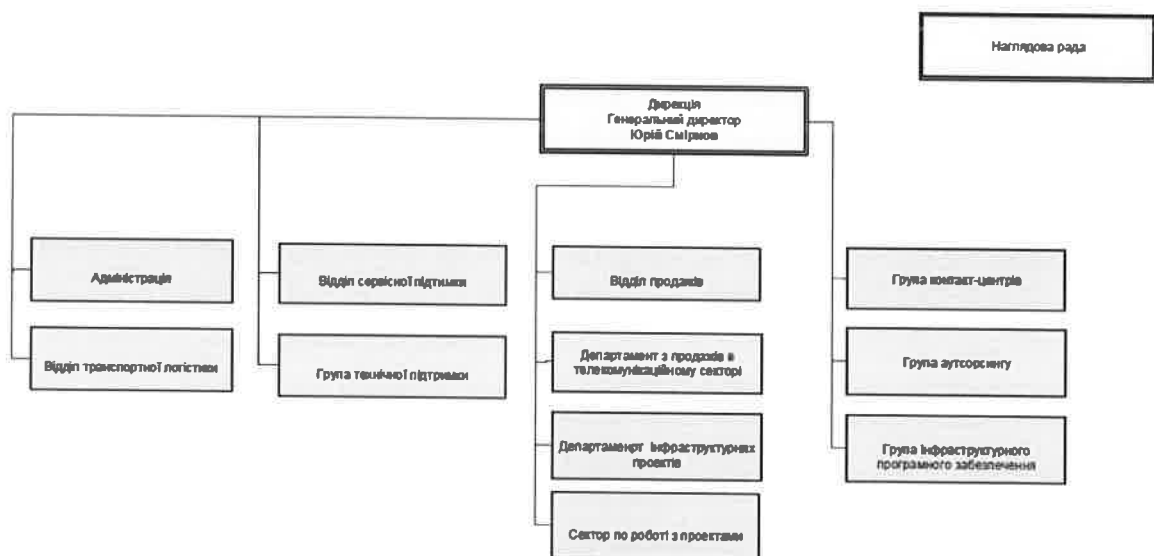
Наглядова рада

Дирекція
Генеральний директор
Юрій Смірнов

Адміністрація

Відділ транспортної логістики

Відділ сервісної підтримки

Група технічної підтримки

Відділ продажів

Департамент з продажів в телекомунікаційному секторі

Департамент інфраструктурних проектів

Сектор по роботі з проектами

Група контакт-центрів

Група аутсорсингу

Група інфраструктурного програмного забезпечення